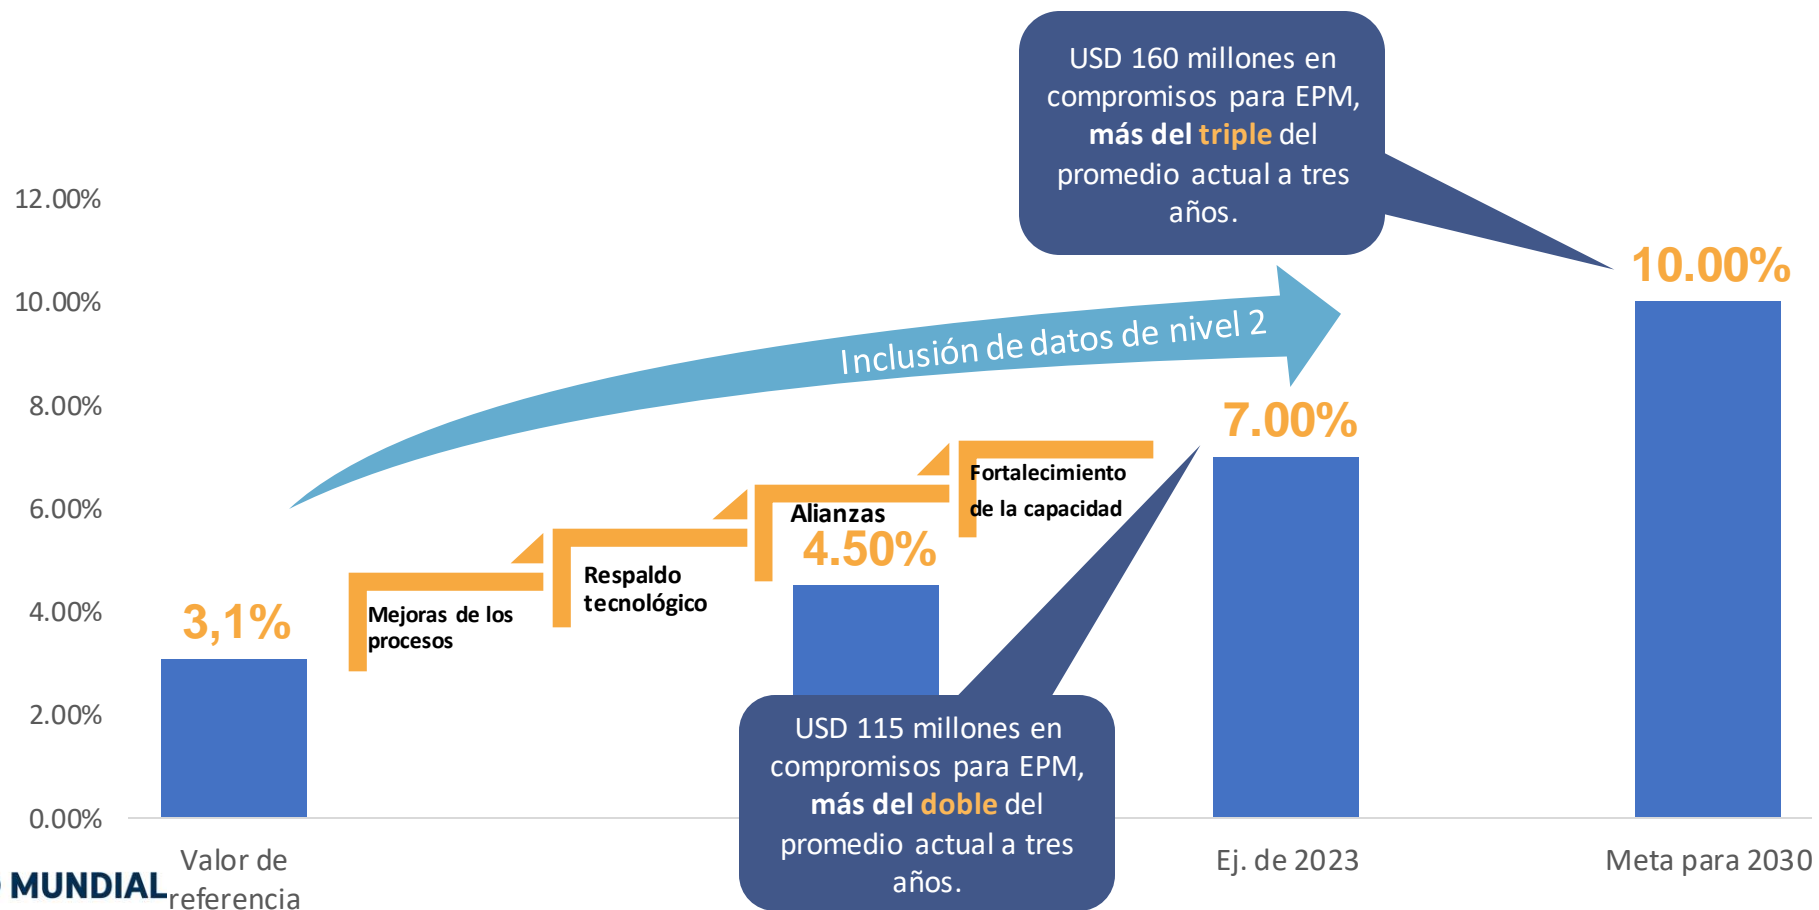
USD 160 millones en compromisos para EPM, más del triple del promedio actual a tres años.

12.00%
10.00%
8.00%
6.00%
4.00%
2.00%
0.00%

10.00%

Inclusión de datos de nivel 2

7.00%

Fortalecimiento de la capacidad

Alianzas

4.50%

Respaldo tecnológico

3,1%

Mejoras de los procesos

USD 115 millones en compromisos para EPM, más del doble del promedio actual a tres años.

Valor de referencia

Ej. de 2023

Meta para 2030

MUNDIAL